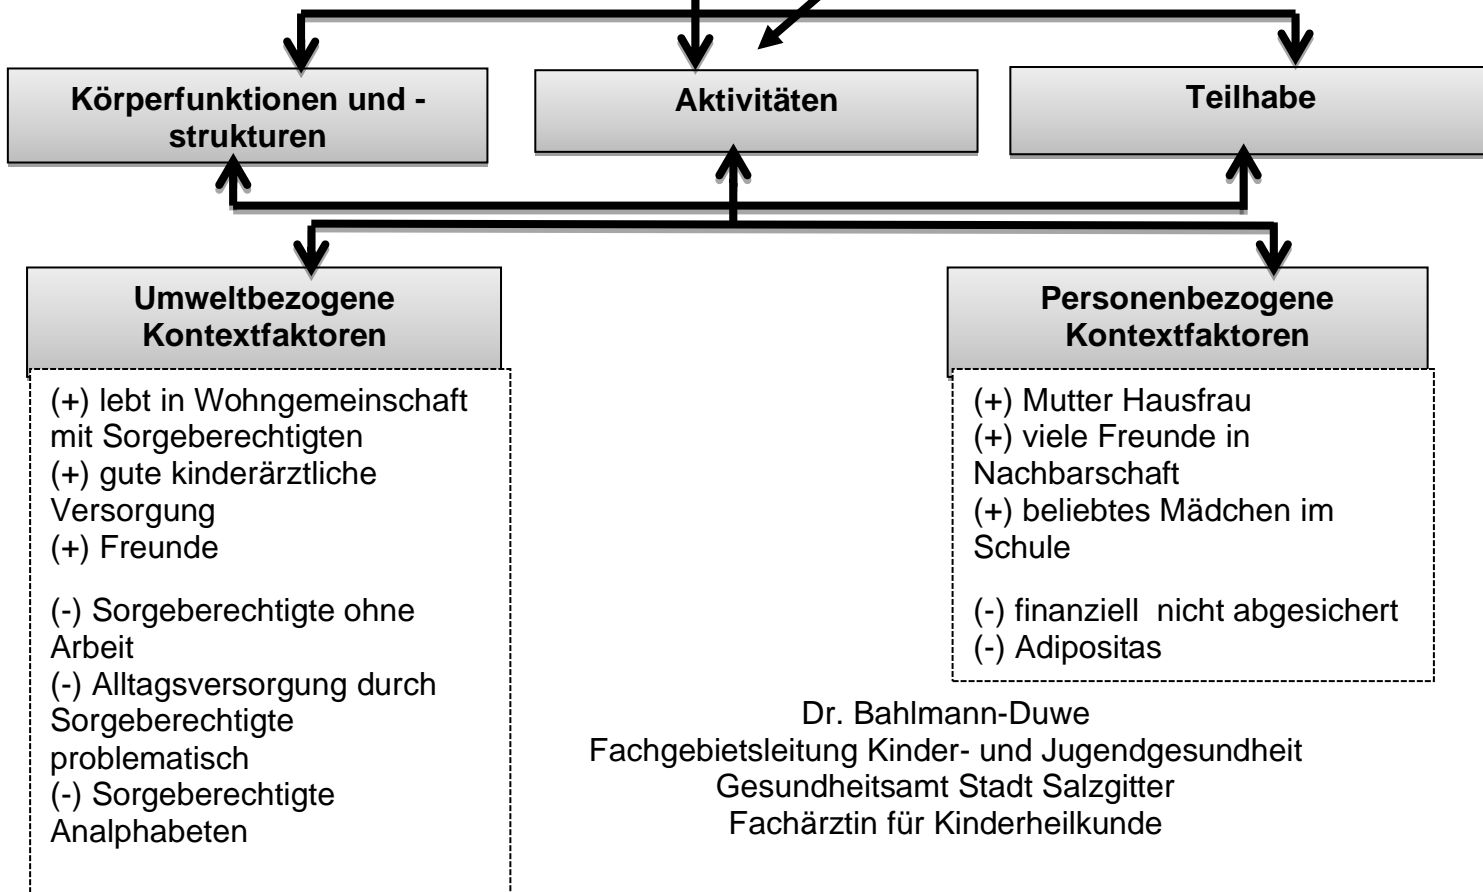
Körperfunktionen und -strukturen

Aktivitäten

Teilhabe

Umweltbezogene Kontextfaktoren

(+) lebt in Wohngemeinschaft mit Sorgeberechtigten
(+) gute kinderärztliche Versorgung
(+) Freunde

(-) Sorgeberechtigte ohne Arbeit
(-) Alltagsversorgung durch Sorgeberechtigte problematisch
(-) Sorgeberechtigte Analphabeten

Personenbezogene Kontextfaktoren

(+) Mutter Hausfrau
(+) viele Freunde in Nachbarschaft
(+) beliebtes Mädchen im Schule

(-) finanziell nicht abgesichert
(-) Adipositas

Dr. Bahlmann-Duwe
Fachgebietsleitung Kinder- und Jugendgesundheit
Gesundheitsamt Stadt Salzgitter
Fachärztin für Kinderheilkunde